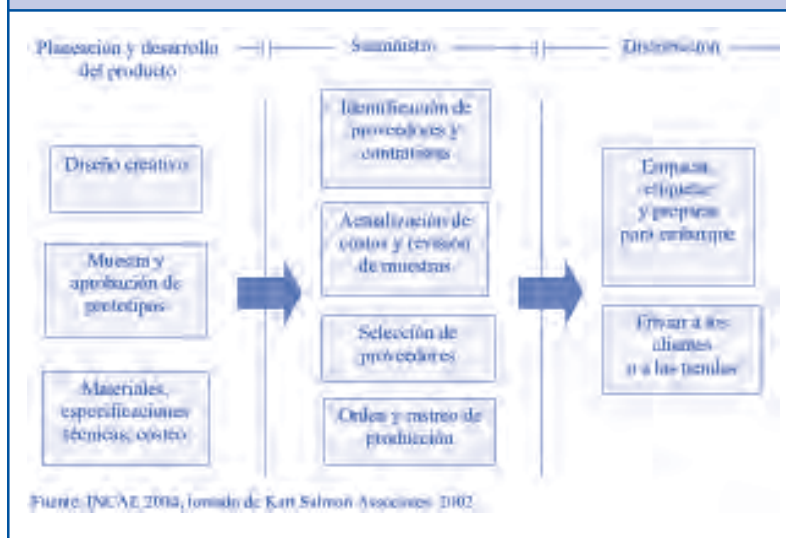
Planeación y desarrollo del producto

Suministro

Distribución

Diseño creativo

Muestra y aprobación de prototipos

Materiales, especificaciones técnicas, costeo

Identificación de proveedores y contratistas

Actualización de costos y revisión de muestras

Selección de proveedores

Orden y rastreo de producción

Empaca, etiqueta y prepara para embarque

Enviar a los clientes o a las tiendas

Fuente: INCAE 2004, tomado de Kurt Salmon Associates 2002